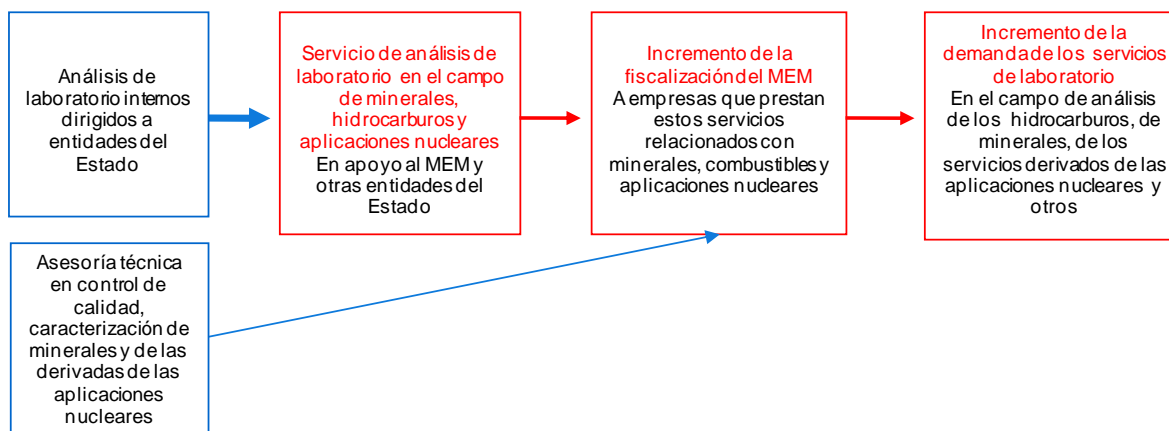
Análisis de laboratorio internos dirigidos a entidades del Estado

Servicio de análisis de laboratorio en el campo de minerales, hidrocarburos y aplicaciones nucleares
En apoyo al MEM y otras entidades del Estado

Incremento de la fiscalización del MEM
A empresas que prestan estos servicios relacionados con minerales, combustibles y aplicaciones nucleares

Incremento de la demanda de los servicios de laboratorio
En el campo de análisis de los hidrocarburos, de minerales, de los servicios derivados de las aplicaciones nucleares y otros

Asesoría técnica en control de calidad, caracterización de minerales y de las derivadas de las aplicaciones nucleares